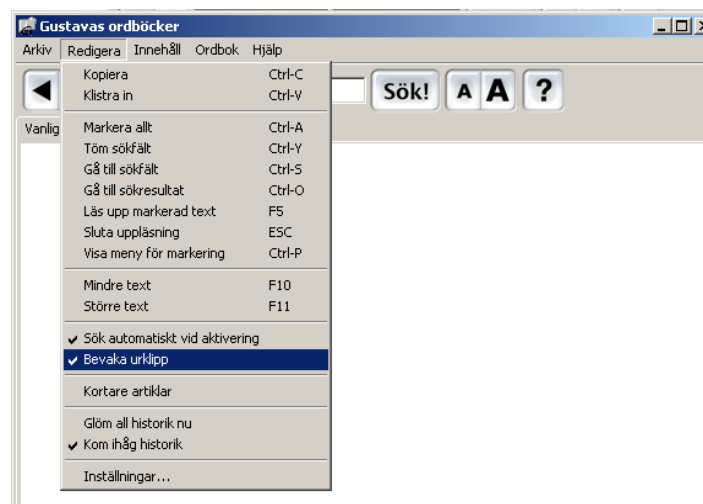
Gustavas ordböcker

Arkiv Redigera Innehåll Ordbok Hjälp

Sök! A A ?

Vanlig

| | |
|---|---|
| Kopiera | Ctrl-C |
| Klistra in | Ctrl-V |
| Markera allt | Ctrl-A |
| Töm sökfält | Ctrl-Y |
| Gå till sökfält | Ctrl-S |
| Gå till sökresultat | Ctrl-O |
| Läs upp markerad text | F5 |
| Sluta uppläsning | ESC |
| Visa meny för markering | Ctrl-P |
| Mindre text | F10 |
| Större text | F11 |
| ✔ Sök automatiskt vid aktivering | |
| ✔ Bevaka urklipp | |
| Kortare artiklar | |
| Glöm all historik nu | |
| ✔ Kom ihåg historik | |
| Inställningar... | |